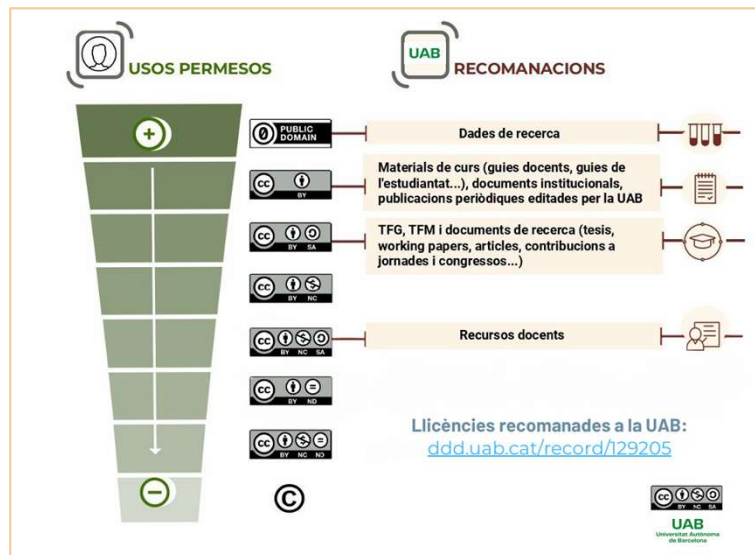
USOS PERMESOS

UAB RECOMANACIONS

+

PUBLIC DOMAIN

Dades de recerca

BY

Materials de curs (guies docents, guies de l'estudiantat...), documents institucionals, publicacions periòdiques editades per la UAB

BY SA

TFG, TFM i documents de recerca (tesis, working papers, articles, contribucions a jornades i congressos...)

BY NC

BY NC SA

Recursos docents

BY ND

BY NC ND

Llicències recomanades a la UAB:
ddd.uab.cat/record/129205

−

©

BY NC SA

UAB
Universitat Autònoma de Barcelona